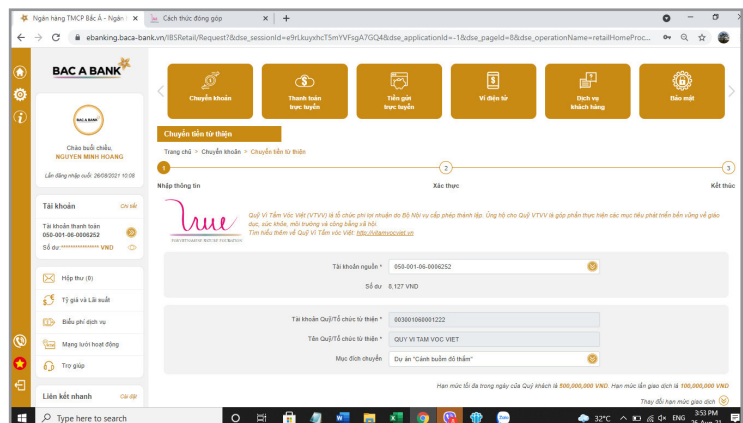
Ngân hàng TMCP Bắc Á - Ngân
Cách thức đóng góp
+
ebanking.baca-bank.vn/IBSRetail/Request?&dse_sessionId=e9rLkuyxhcT5mYVFsgA7GQ4&dse_applicationId=-1&dse_pageId=8&dse_operationName=retailHomeProc...

BAC A BANK

Chuyển khoản
Thanh toán trực tuyến
Tiền gửi trực tuyến
Ví điện tử
Dịch vụ khách hàng
Bảo mật

BAC A BANK

Chào buổi chiều,
NGUYEN MINH HOANG

Lần đăng nhập cuối: 26/08/2021 10:09

Tài khoản
Chi tiết
Tài khoản thanh toán
050-001-06-0006252
Số dư: **************** VND

Hộp thư (8)
Tỷ giá và Lãi suất
Biểu phí dịch vụ
Mạng lưới hoạt động
Trợ giúp

Liên kết nhanh
Cài đặt

Chuyển tiền từ thiện

Trang chủ > Chuyển khoản > Chuyển tiền từ thiện

1
2
3
Nhập thông tin
Xác thực
Kết thúc

vvc
QUỸ VÌ TẦM VÓC VIỆT VI TAM VOC VIET

Quỹ Vì Tầm Vóc Việt (VTVV) là tổ chức phi lợi nhuận do Bộ Nội vụ cấp phép thành lập. Ủng hộ cho Quỹ VTVV là góp phần thực hiện các mục tiêu phát triển bền vững về giáo dục, sức khỏe, môi trường và công bằng xã hội.
Tìm hiểu thêm về Quỹ Vì Tầm Vóc Việt: http://vitamvocviet.vn

Tài khoản nguồn *
050-001-06-0006252
Số dư
8,127 VND

Tài khoản Quỹ/Tổ chức từ thiện *
003001060001222
Tên Quỹ/Tổ chức từ thiện *
QUY VI TAM VOC VIET
Mục đích chuyển
Dự án "Cánh buồm đỏ thắm"

Hạn mức tối đa trong ngày của Quý khách là 500,000,000 VND. Hạn mức lần giao dịch là 100,000,000 VND
Thay đổi hạn mức giao dịch

Type here to search
32°C
ENG
3:53 PM
26-Aug-21